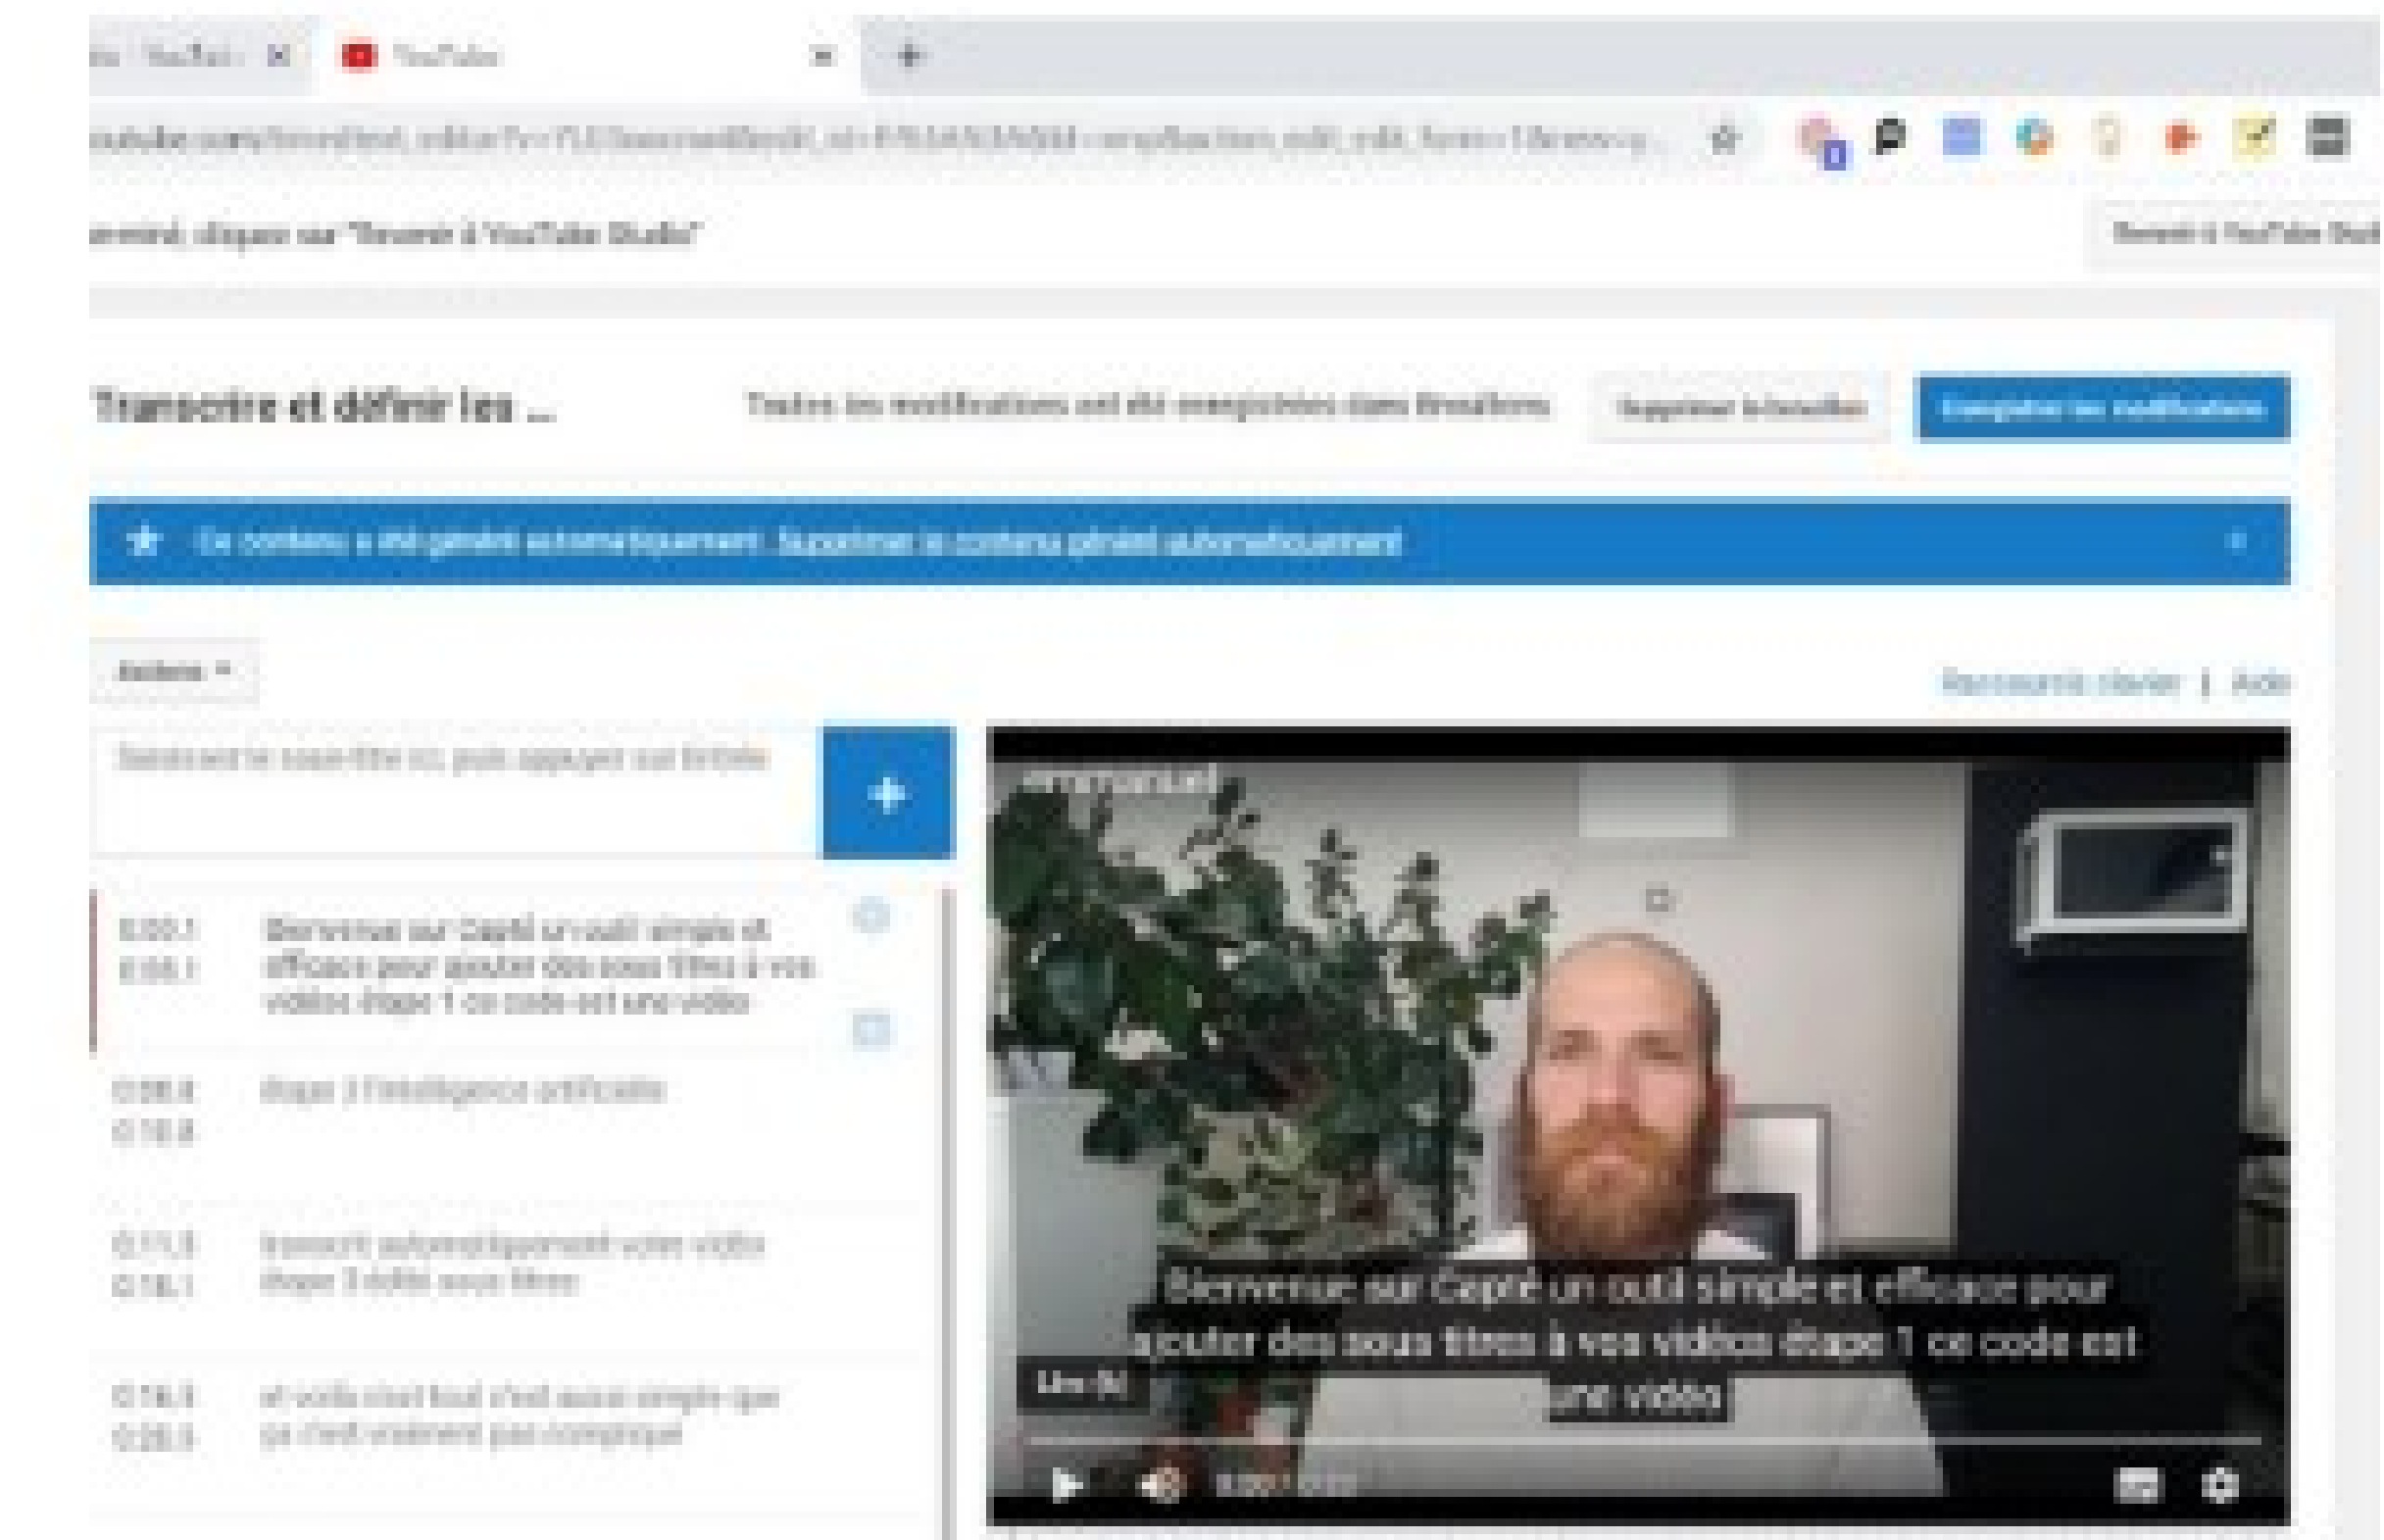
YouTube

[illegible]

Transcrire et définir les ...

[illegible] Enregistrer les modifications

Ce contenu a été généré automatiquement. Supprimer le contenu généré automatiquement

Actions

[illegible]

0:00.1 0:08.1 Bienvenue sur Capté un outil simple et efficace pour ajouter des sous titres à vos vidéos étape 1 ce code est une vidéo

0:08.8 0:10.8 étape 2 l'intelligence artificielle

0:11.5 0:14.1 transcrit automatiquement votre vidéo étape 3 édite sous titres

0:14.5 0:20.5 et voilà c'est tout c'est aussi simple que ça c'est vraiment pas compliqué

Bienvenue sur Capté un outil simple et efficace pour ajouter des sous titres à vos vidéos étape 1 ce code est une vidéo